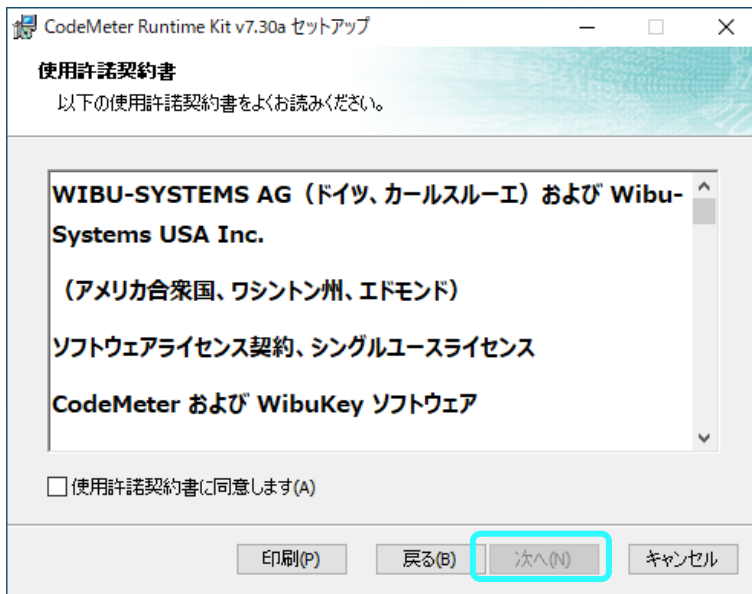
CodeMeter Runtime Kit v7.30a セットアップ

使用許諾契約書

以下の使用許諾契約書をよくお読みください。

WIBU-SYSTEMS AG（ドイツ、カールスルーエ）および Wibu-Systems USA Inc.

（アメリカ合衆国、ワシントン州、エドモンド）

ソフトウェアライセンス契約、シングルユースライセンス

CodeMeter および WibuKey ソフトウェア

☐使用許諾契約書に同意します(A)

印刷(P)　戻る(B)　次へ(N)　キャンセル